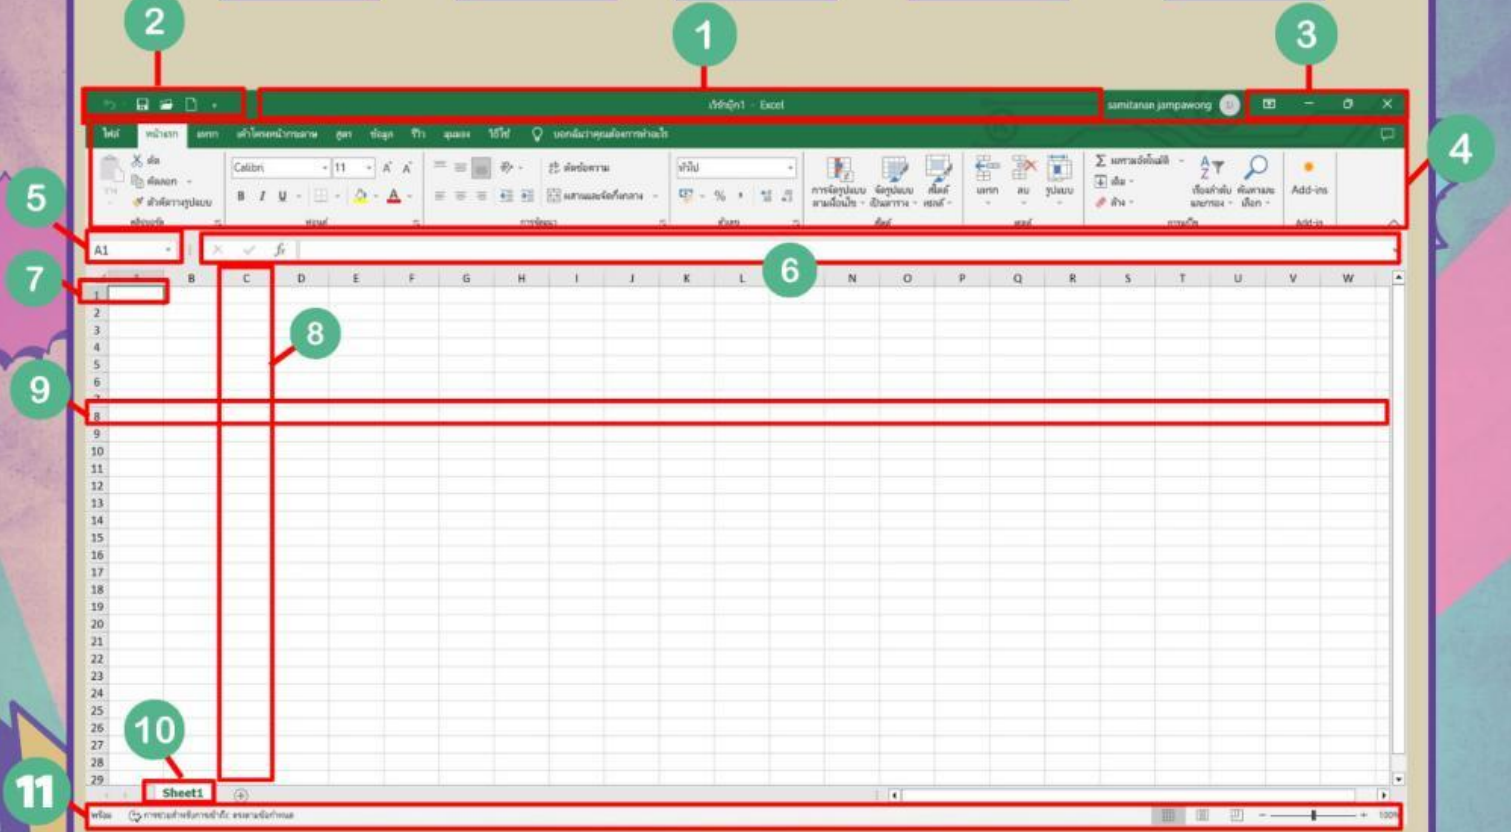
2
1
3
4
5
6
7
8
9
10
11

เวิร์กบุ๊ก1 - Excel
samitanan jampawong

ไฟล์ หน้าแรก แทรก เค้าโครงหน้ากระดาษ สูตร ข้อมูล รีวิว มุมมอง วิธีใช้ บอกฉันว่าคุณต้องการทำอะไร

ตัด
คัดลอก
ตัวคัดวางรูปแบบ
คลิปบอร์ด
Calibri 11
B I U
ฟอนต์
ตัดข้อความ
ผสานและจัดกึ่งกลาง
การจัดแนว
ทั่วไป
% ,
ตัวเลข
การจัดรูปแบบตามเงื่อนไข
จัดรูปแบบเป็นตาราง
สไตล์เซลล์
สไตล์
แทรก ลบ รูปแบบ
เซลล์
ผลรวมอัตโนมัติ
เติม
ล้าง
เรียงลำดับและกรอง
ค้นหาและเลือก
การแก้ไข
Add-ins
Add-ins

A1
fx

A B C D E F G H I J K L M N O P Q R S T U V W
1 2 3 4 5 6 7 8 9 10 11 12 13 14 15 16 17 18 19 20 21 22 23 24 25 26 27 28 29

Sheet1

พร้อม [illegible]
100%